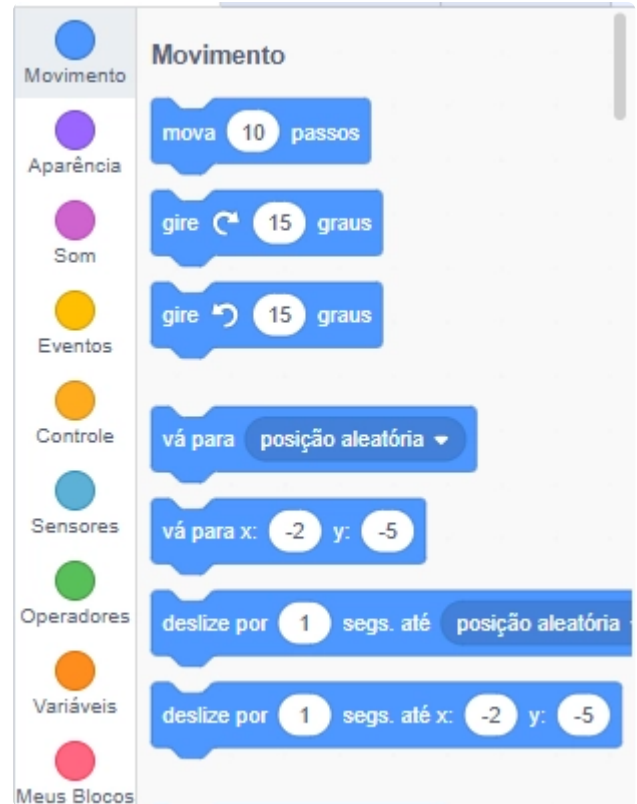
Movimento
Aparência
Som
Eventos
Controle
Sensores
Operadores
Variáveis
Meus Blocos

Movimento

mova 10 passos

gire ↻ 15 graus

gire ↺ 15 graus

vá para posição aleatória ▾

vá para x: -2 y: -5

deslize por 1 segs. até posição aleatória

deslize por 1 segs. até x: -2 y: -5